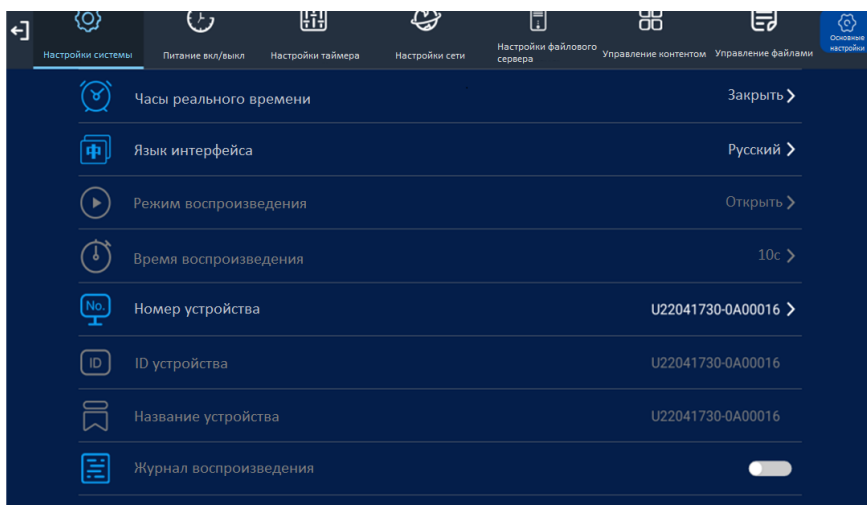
Настройки системы | Питание вкл/выкл | Настройки таймера | Настройки сети | Настройки файлового сервера | Управление контентом | Управление файлами | Основные настройки

Часы реального времени — Закрыть >

Язык интерфейса — Русский >

Режим воспроизведения — Открыть >

Время воспроизведения — 10с >

No.

Номер устройства — U22041730-0A00016 >

ID

ID устройства — U22041730-0A00016

Название устройства — U22041730-0A00016

Журнал воспроизведения